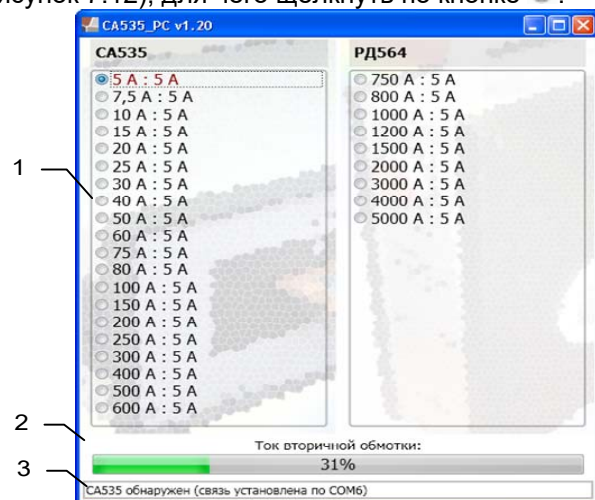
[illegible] 1.12), для чего щелкнуть по кнопке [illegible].

CA535_PC v1.20

CA535

5 A : 5 A
7,5 A : 5 A
10 A : 5 A
15 A : 5 A
20 A : 5 A
25 A : 5 A
30 A : 5 A
40 A : 5 A
50 A : 5 A
60 A : 5 A
75 A : 5 A
80 A : 5 A
100 A : 5 A
150 A : 5 A
200 A : 5 A
250 A : 5 A
300 A : 5 A
400 A : 5 A
500 A : 5 A
600 A : 5 A

РД564

750 A : 5 A
800 A : 5 A
1000 A : 5 A
1200 A : 5 A
1500 A : 5 A
2000 A : 5 A
3000 A : 5 A
4000 A : 5 A
5000 A : 5 A

1

2

3

Ток вторичной обмотки:

31%

CA535 обнаружен (связь установлена по COM6)